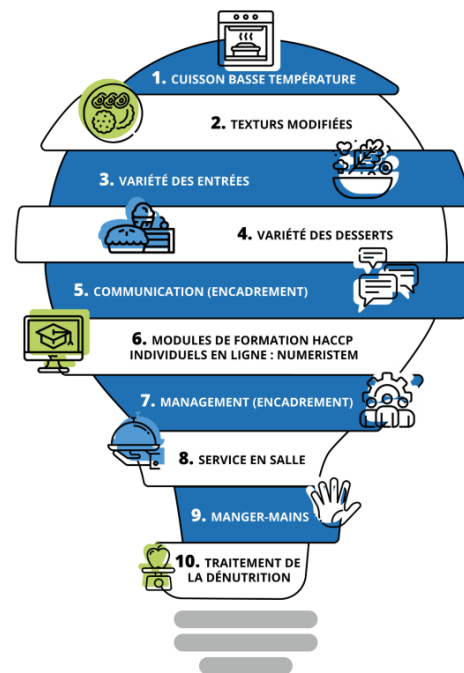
1. CUISSON BASSE TEMPÉRATURE

2. TEXTURS MODIFIÉES

3. VARIÉTÉ DES ENTRÉES

4. VARIÉTÉ DES DESSERTS

5. COMMUNICATION (ENCADREMENT)

6. MODULES DE FORMATION HACCP INDIVIDUELS EN LIGNE : NUMERISTEM

7. MANAGEMENT (ENCADREMENT)

8. SERVICE EN SALLE

9. MANGER-MAINS

10. TRAITEMENT DE LA DÉNUTRITION